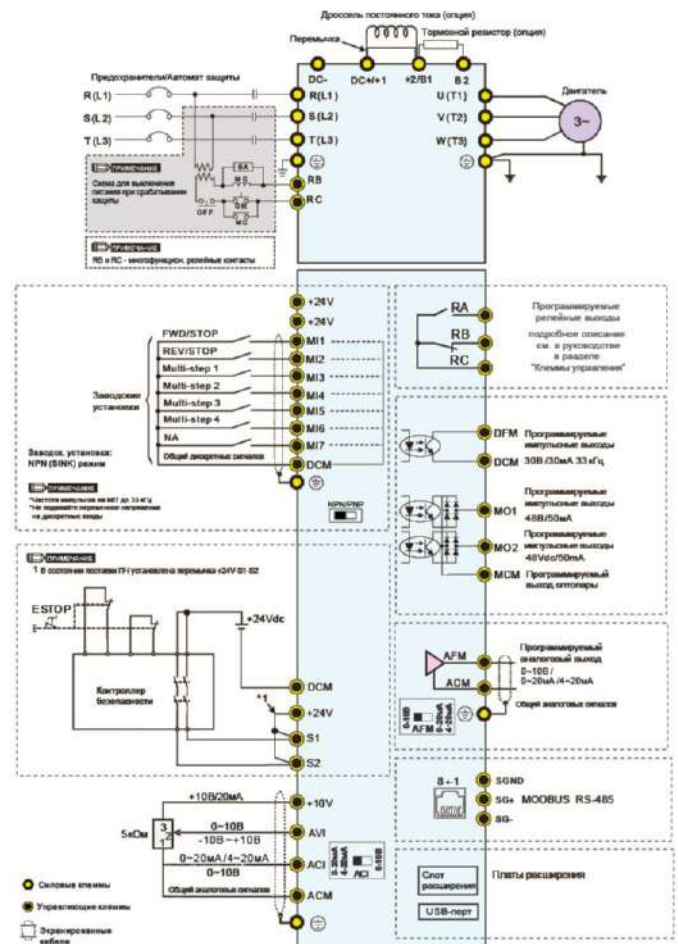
Дроссель постоянного тока (опция)

Перемычка

Тормозной резистор (опция)

DC-

DC+/+1

+2/B1

B2

Предохранители/Автомат защиты

R(L1)

S(L2)

T(L3)

R(L1)

S(L2)

T(L3)

U(T1)

V(T2)

W(T3)

Двигатель

3~

ПРИМЕЧАНИЕ

Схема для выключения питания при срабатывании защиты

SA

MC

OFF

ON

MC

RB

RC

ПРИМЕЧАНИЕ

RB и RC - многофункцион. релейные контакты

+24V

+24V

FWD/STOP

REV/STOP

Multi-step 1

Multi-step 2

Multi-step 3

Multi-step 4

NA

Заводские установки

Общий дискретных сигналов

MI1

MI2

MI3

MI4

MI5

MI6

MI7

DCM

Заводск. установка: NPN (SINK) режим

ПРИМЕЧАНИЕ

*Частота импульсов на MI7 до 33 кГц
*Не подавайте первичное напряжение на дискретные входы

NPN/PNP

RA

RB

RC

Программируемые релейные выходы подробное описание см. в руководстве в разделе "Клеммы управления"

DFM Программируемые импульсные выходы

DCM 30В/30мА 33 кГц

MO1 Программируемые импульсные выходы 48В/50мА

MO2 Программируемые импульсные выходы 48Vdc/50mA

MCM Программируемый выход, оптопары

ПРИМЕЧАНИЕ

1 В состоянии поставки ПЧ установлена перемычка +24V-S1-S2

ESTOP

+24Vdc

Контроллер безопасности

DCM

+24V

S1

S2

*1

AFM

ACM

Программируемый аналоговый выход 0~10В / 0~20мА/4~20мА

0-10В

0-20мА

4-20мА

AFM

Общий аналоговых сигналов

8~1

SGND

SG+ MODBUS RS-485

SG-

+10В/20мА

+10V

0~10В

-10В~+10В

AVI

5кОм

3

2

1

0~20мА/4~20мА

ACI

0~10В

0-20мА

4-20мА

0-10В

ACI

Общий аналоговых сигналов

ACM

Слот расширения

Платы расширения

USB-порт

Силовые клеммы

Управляющие клеммы

Экранированные кабели